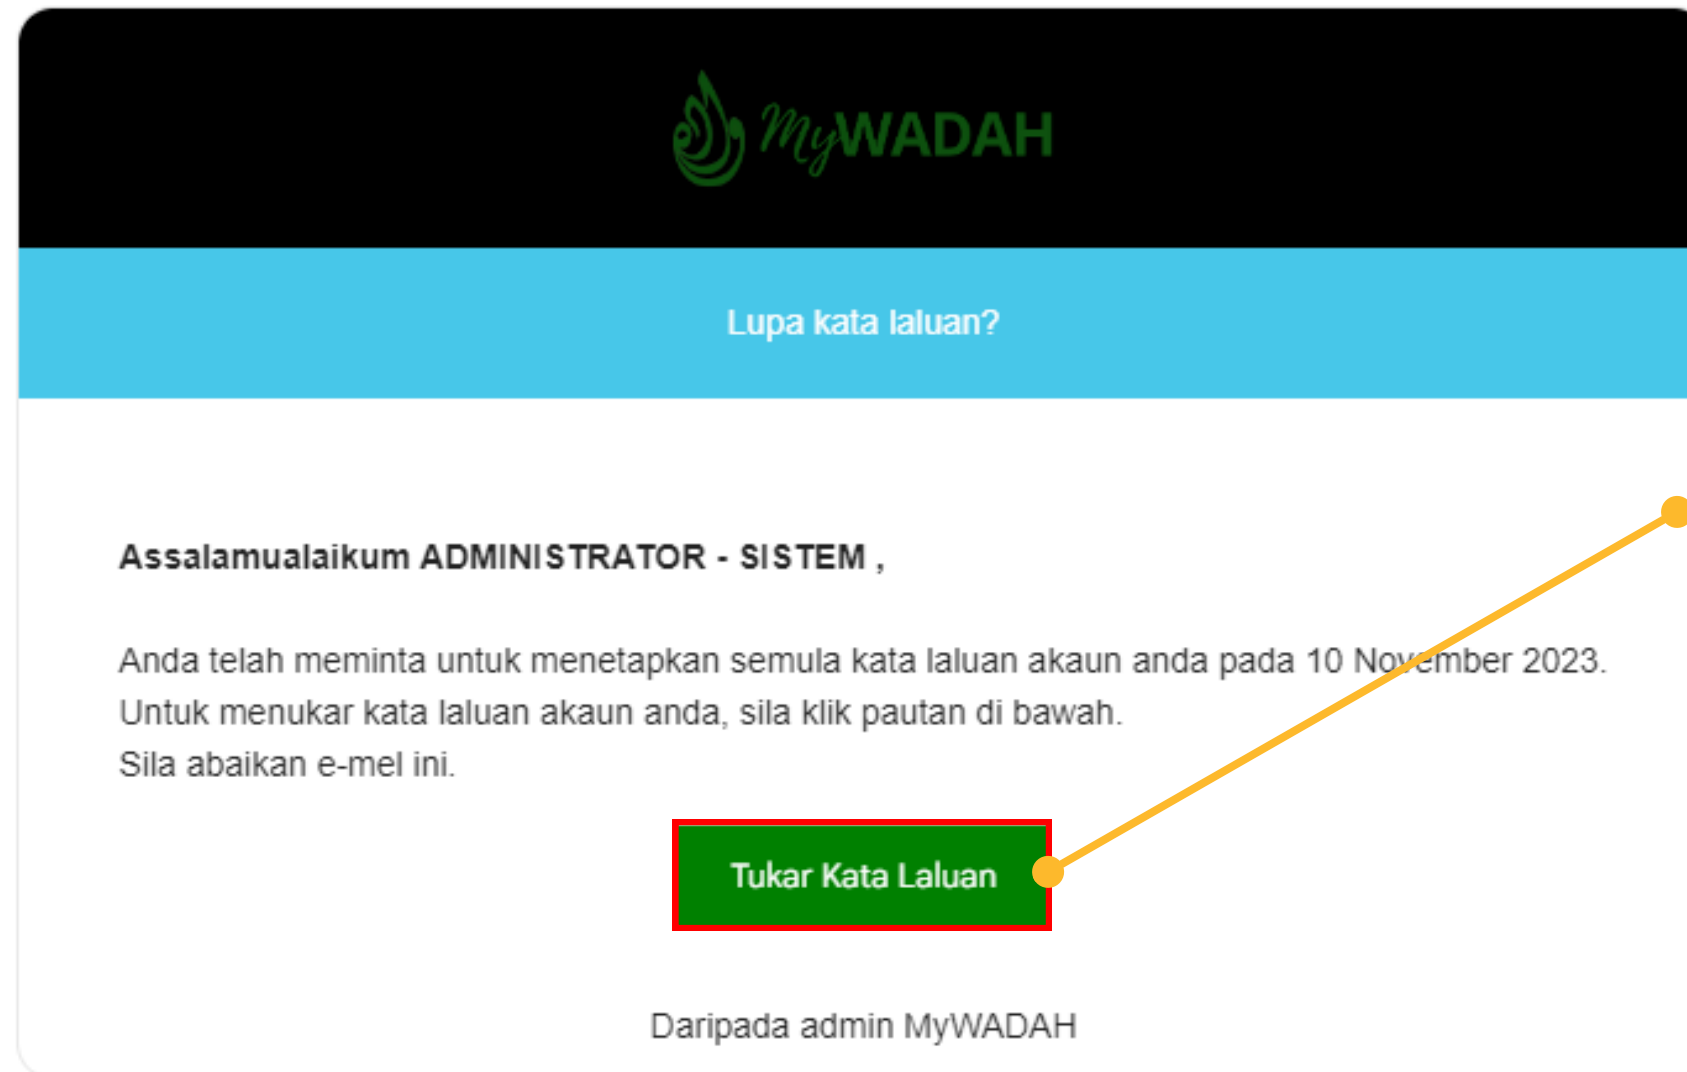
MyWADAH

Lupa kata laluan?

Assalamualaikum ADMINISTRATOR - SISTEM ,

Anda telah meminta untuk menetapkan semula kata laluan akaun anda pada 10 November 2023.
Untuk menukar kata laluan akaun anda, sila klik pautan di bawah.
Sila abaikan e-mel ini.

Tukar Kata Laluan

Daripada admin MyWADAH